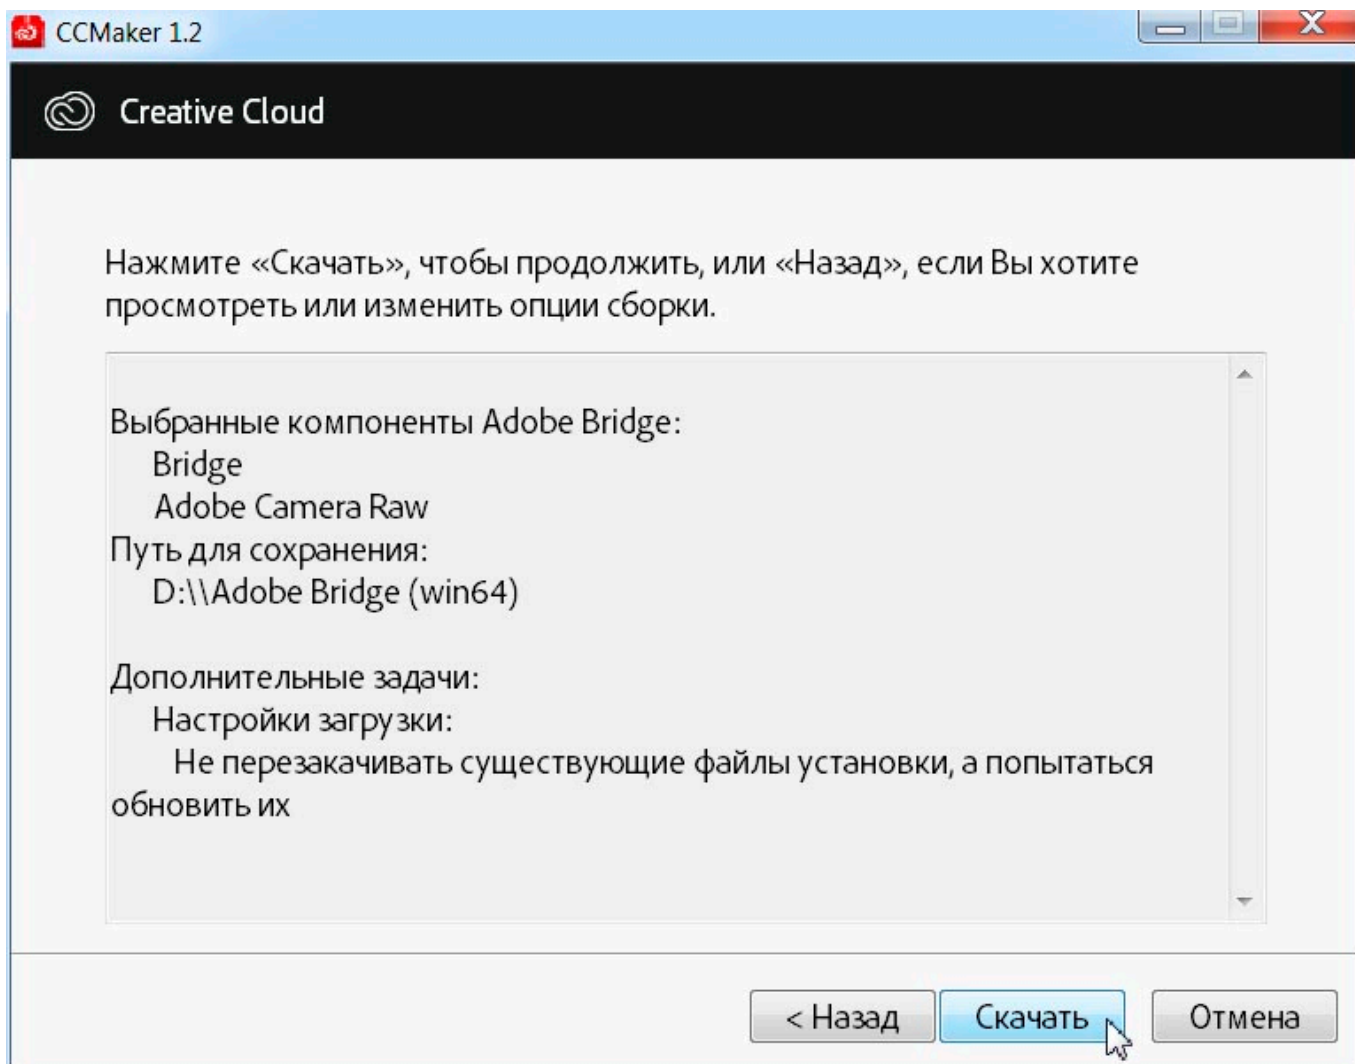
CCMaker 1.2

Creative Cloud

Нажмите «Скачать», чтобы продолжить, или «Назад», если Вы хотите просмотреть или изменить опции сборки.

Выбранные компоненты Adobe Bridge:
Bridge
Adobe Camera Raw
Путь для сохранения:
D:\\Adobe Bridge (win64)

Дополнительные задачи:
Настройки загрузки:
Не перезакачивать существующие файлы установки, а попытаться обновить их

< Назад
Скачать
Отмена